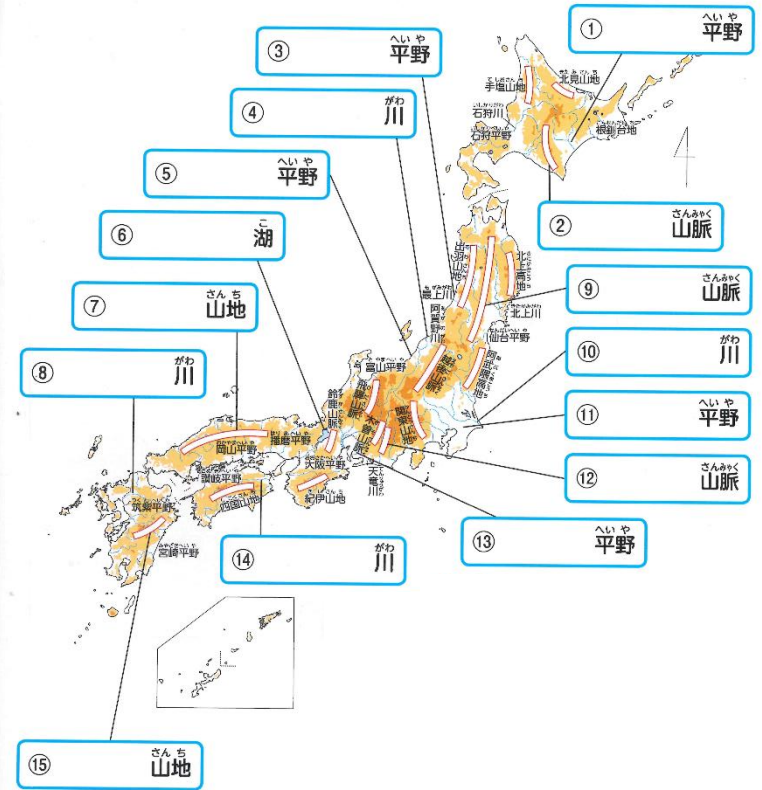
① 平野
② 山脈
③ 平野
④ 川
⑤ 平野
⑥ 湖
⑦ 山地
⑧ 川
⑨ 山脈
⑩ 川
⑪ 平野
⑫ 山脈
⑬ 平野
⑭ 川
⑮ 山地

北見山地
手塩山地
石狩川
石狩平野
根釧台地
出羽山地
最上川
庄内平野
北上高地
北上川
仙台平野
阿武隈高地
越後山脈
富山平野
飛騨山脈
木曽山脈
赤石山脈
関東山地
鈴鹿山脈
天竜川
播磨平野
岡山平野
讃岐平野
四国山地
大阪平野
紀伊山地
筑紫平野
宮崎平野